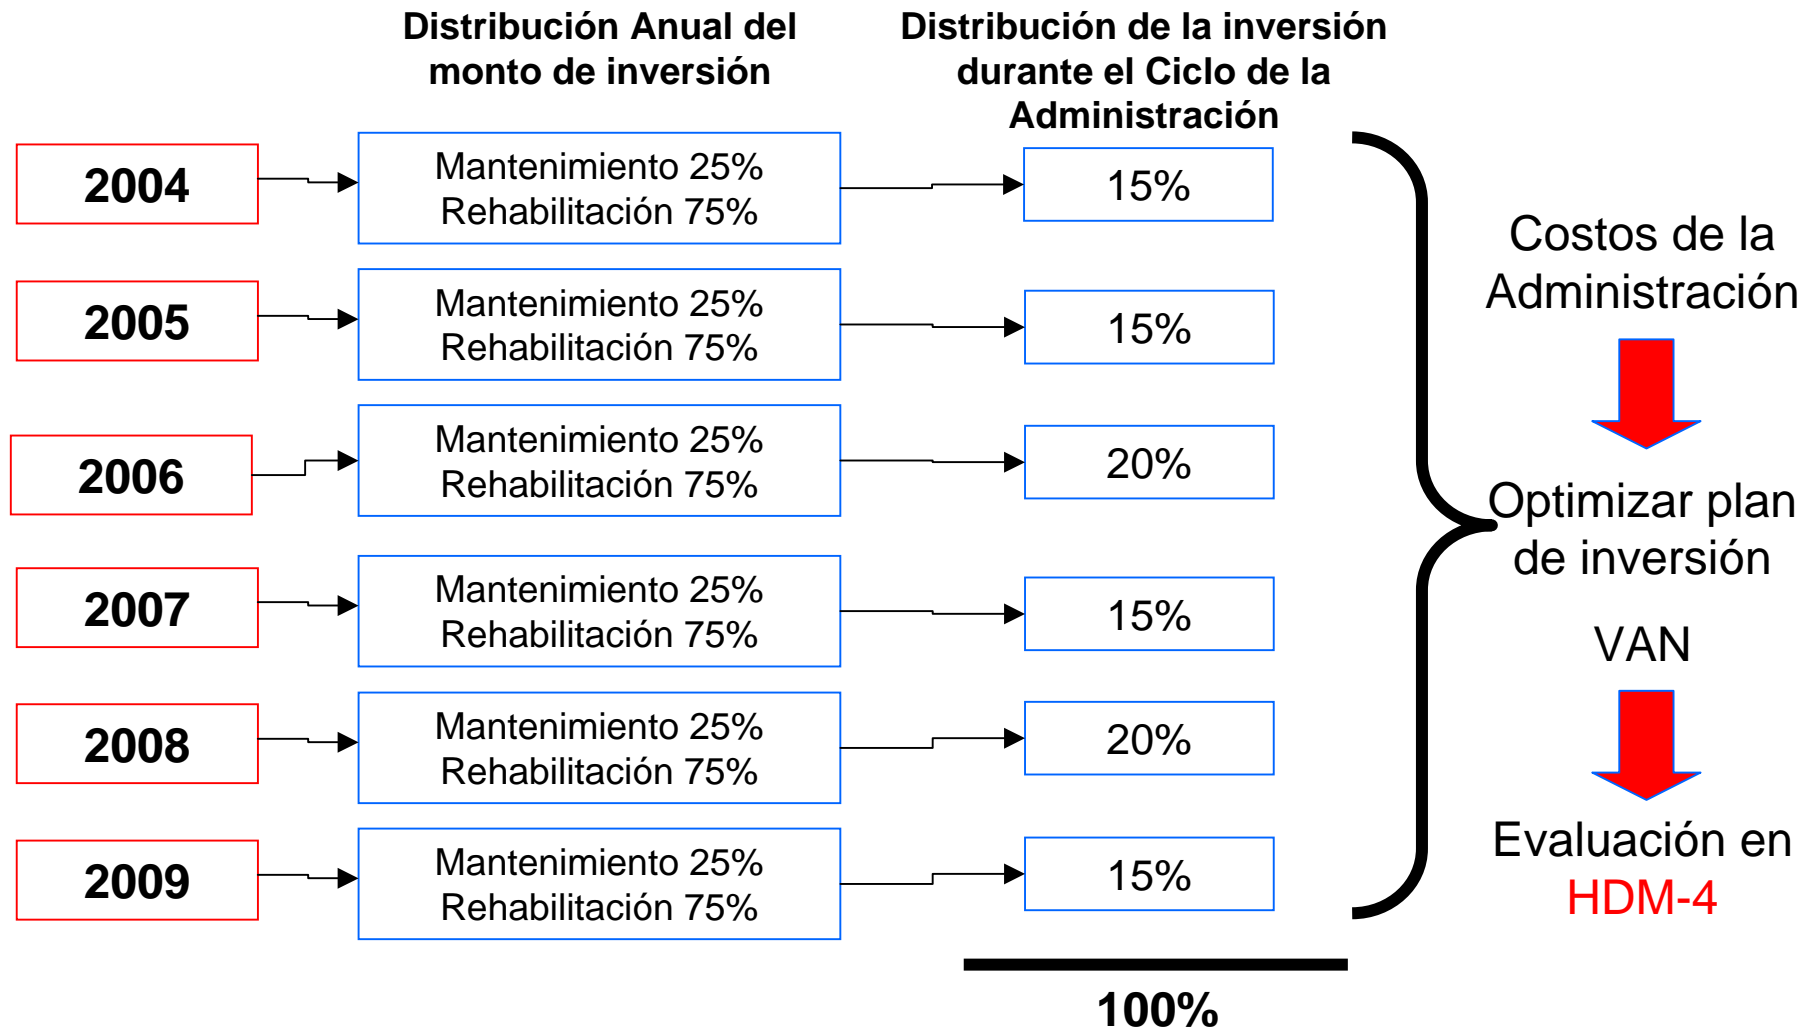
Distribución Anual del monto de inversión

Distribución de la inversión durante el Ciclo de la Administración

2004
Mantenimiento 25%
Rehabilitación 75%
15%

2005
Mantenimiento 25%
Rehabilitación 75%
15%

2006
Mantenimiento 25%
Rehabilitación 75%
20%

2007
Mantenimiento 25%
Rehabilitación 75%
15%

2008
Mantenimiento 25%
Rehabilitación 75%
20%

2009
Mantenimiento 25%
Rehabilitación 75%
15%

100%

Costos de la Administración

Optimizar plan de inversión

VAN

Evaluación en HDM-4